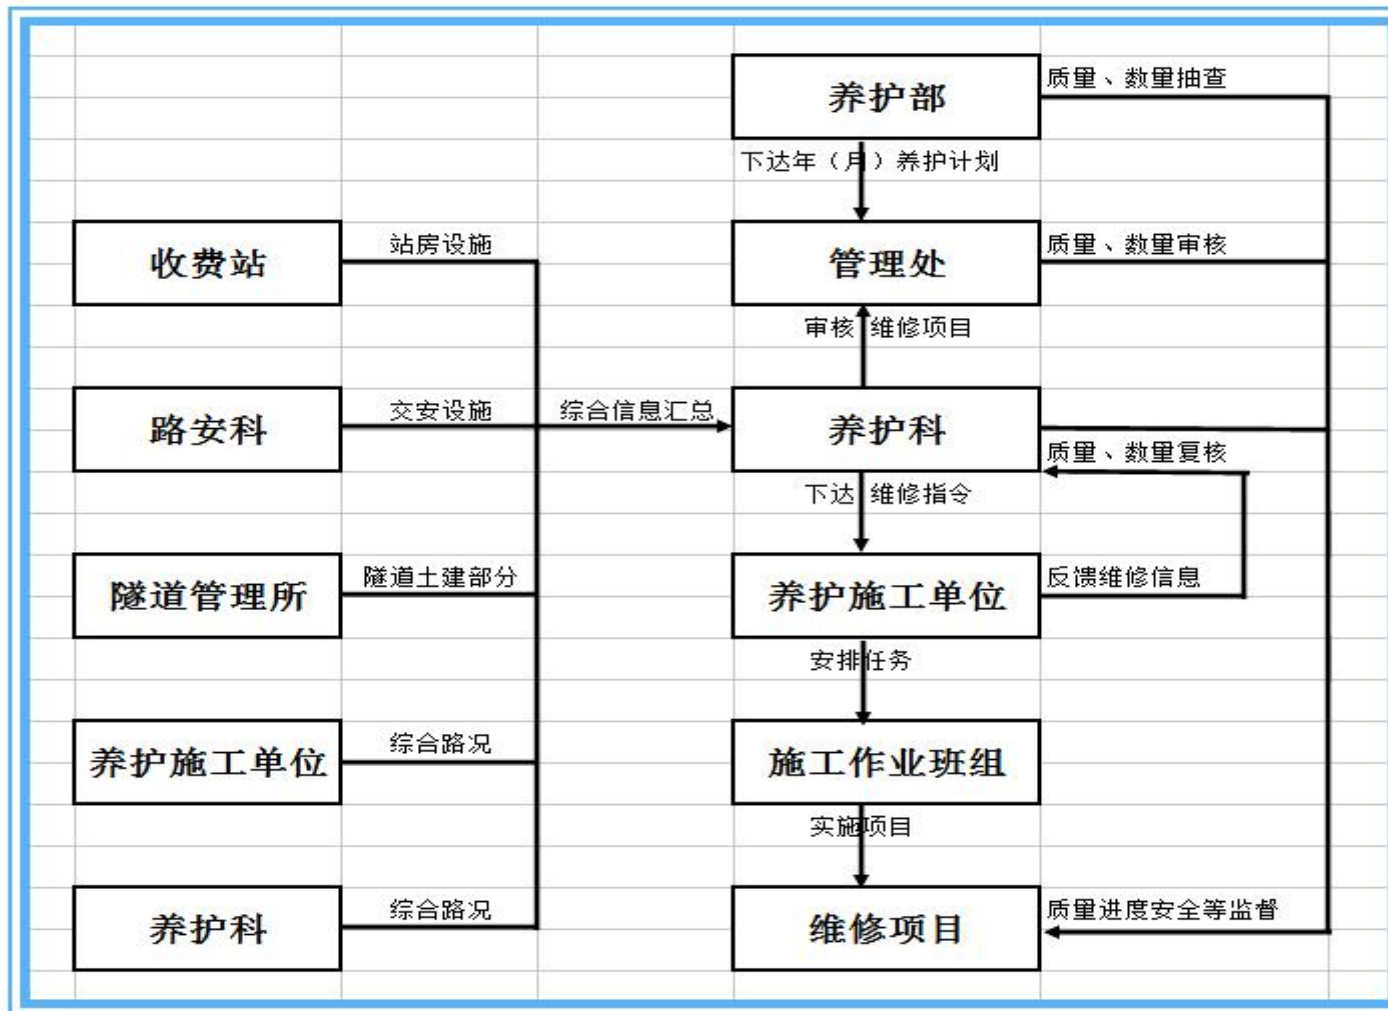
养护部
质量、数量抽查
下达年（月）养护计划
收费站
站房设施
管理处
质量、数量审核
审核 维修项目
路安科
交安设施
综合信息汇总
养护科
质量、数量复核
下达 维修指令
隧道管理所
隧道土建部分
养护施工单位
反馈维修信息
安排任务
养护施工单位
综合路况
施工作业班组
实施项目
养护科
综合路况
维修项目
质量进度安全等监督